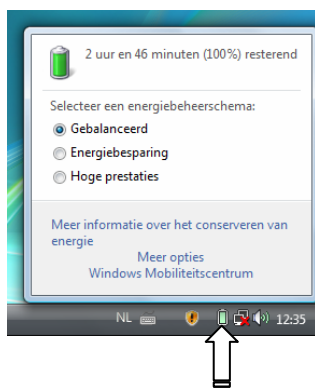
2 uur en 46 minuten (100%) resterend

Selecteer een energiebeheerschema:

Gebalanceerd

Energiebesparing

Hoge prestaties

Meer informatie over het conserveren van energie

Meer opties

Windows Mobiliteitscentrum

NL 12:35